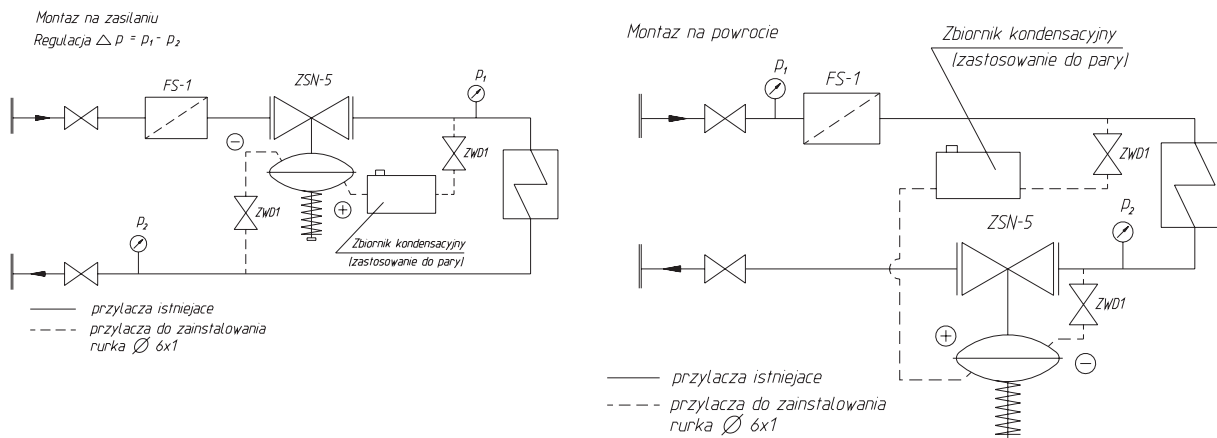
Montaz na zasilaniu
Regulacja $\triangle p = p_1 - p_2$

FS-1
ZSN-5
$p_1$
ZWD1
ZWD1
$p_2$
Zbiornik kondensacyjny
(zastosowanie do pary)

przylacza istniejace
przylacza do zainstalowania
rurka $\varnothing$ 6x1

Montaz na powrocie

Zbiornik kondensacyjny
(zastosowanie do pary)
$p_1$
FS-1
ZWD1
ZSN-5
$p_2$
ZWD1

przylacza istniejace
przylacza do zainstalowania
rurka $\varnothing$ 6x1